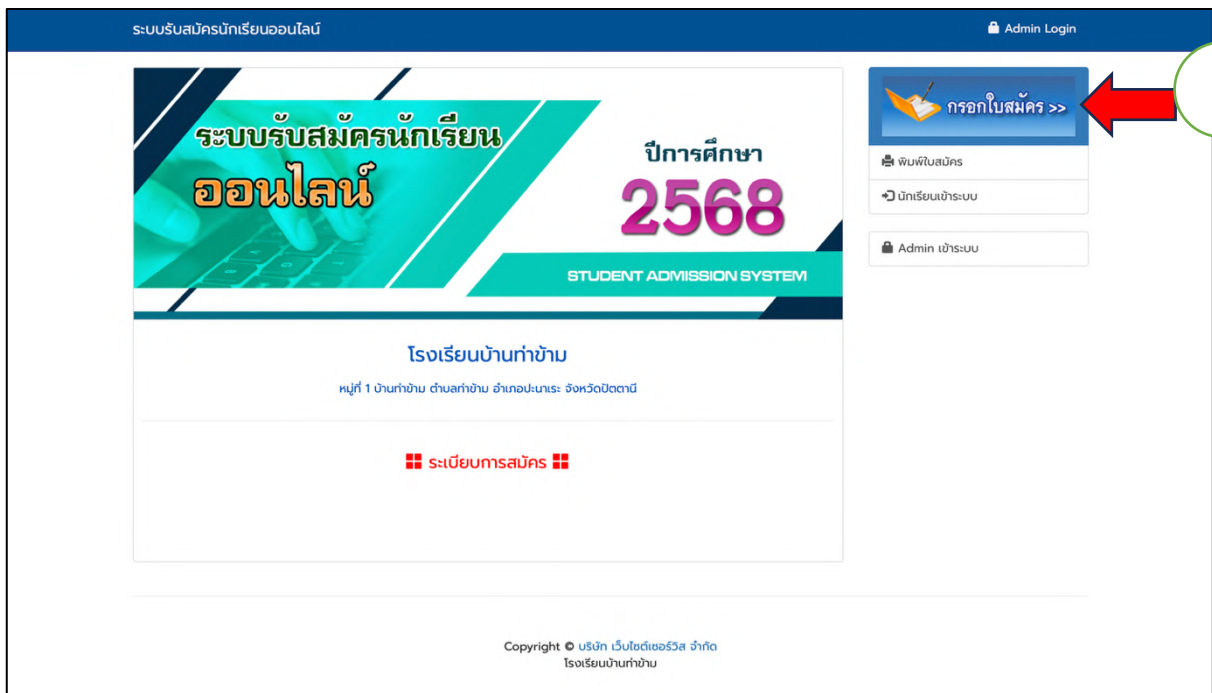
ระบบรับสมัครนักเรียนออนไลน์

Admin Login

ระบบรับสมัครนักเรียน ออนไลน์

ปีการศึกษา 2568

STUDENT ADMISSION SYSTEM

กรอกใบสมัคร >>

พิมพ์ใบสมัคร

นักเรียนเข้าระบบ

Admin เข้าระบบ

โรงเรียนบ้านท่าข้าม

หมู่ที่ 1 บ้านท่าข้าม ตำบลท่าข้าม อำเภอปะนาเระ จังหวัดปัตตานี

ระเบียบการสมัคร

Copyright © บริษัท เว็บไซต์เซอร์วิส จำกัด
โรงเรียนบ้านท่าข้าม